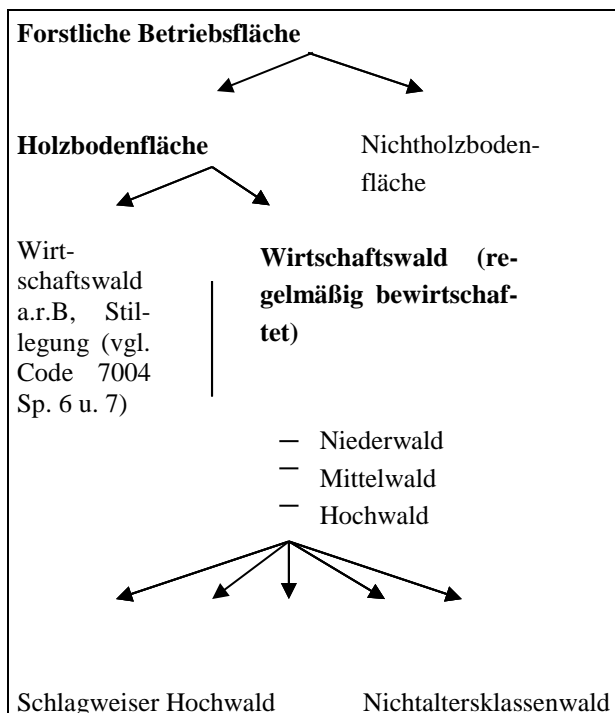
**Forstliche Betriebsfläche**

**Holzbodenfläche**

Nichtholzbodenfläche

Wirtschaftswald a.r.B, Stillegung (vgl. Code 7004 Sp. 6 u. 7)

**Wirtschaftswald (regelmäßig bewirtschaftet)**

– Niederwald
– Mittelwald
– Hochwald

Schlagweiser Hochwald

Nichtaltersklassenwald